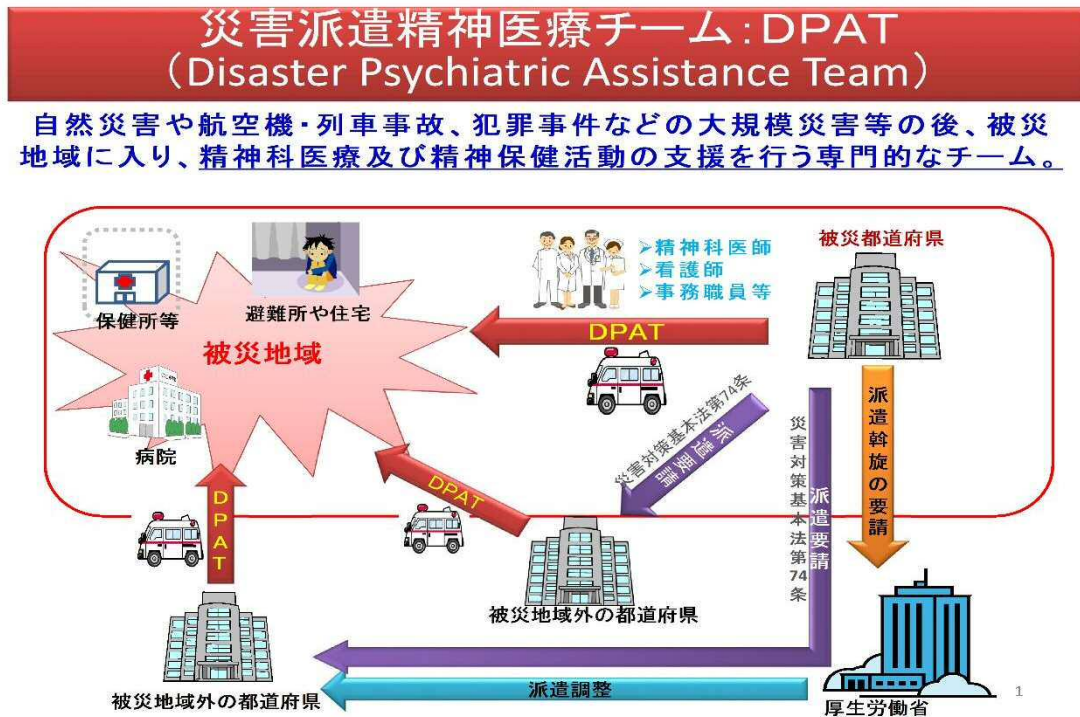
災害派遣精神医療チーム：DPAT
（Disaster Psychiatric Assistance Team）

自然災害や航空機・列車事故、犯罪事件などの大規模災害等の後、被災地域に入り、精神科医療及び精神保健活動の支援を行う専門的なチーム。

保健所等

避難所や住宅

被災地域

病院

精神科医師
看護師
事務職員等

被災都道府県

DPAT

DPAT

DPAT

災害対策基本法第74条

派遣要請

災害対策基本法第74条

派遣要請

派遣斡旋の要請

被災地域外の都道府県

被災地域外の都道府県

派遣調整

厚生労働省

1